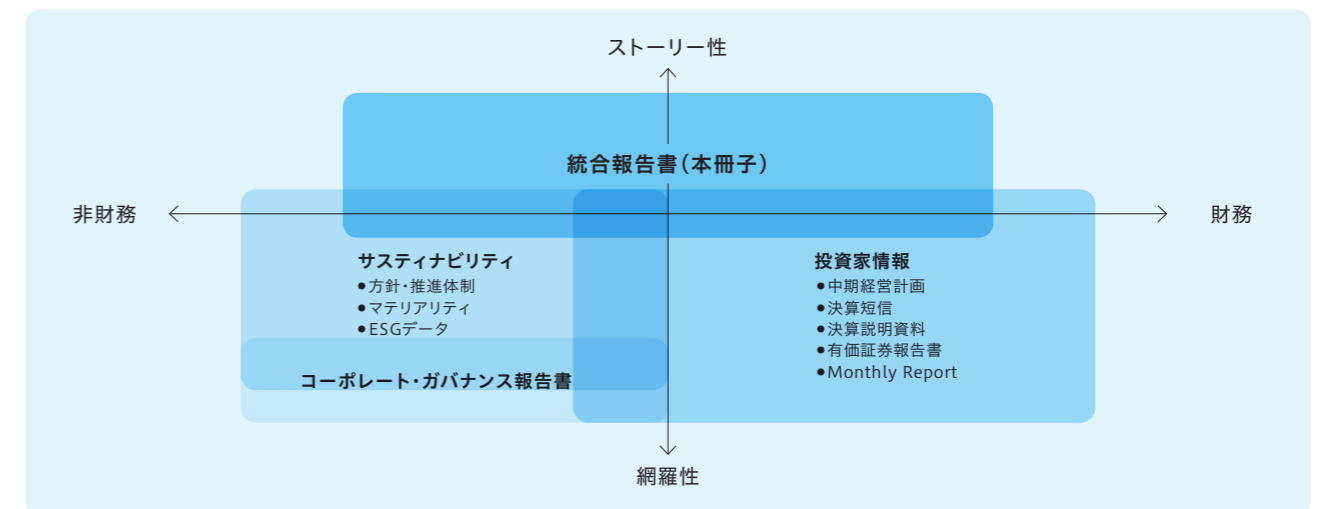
ストーリー性

統合報告書（本冊子）

非財務

財務

サステイナビリティ
●方針・推進体制
●マテリアリティ
●ESGデータ

コーポレート・ガバナンス報告書

投資家情報
●中期経営計画
●決算短信
●決算説明資料
●有価証券報告書
●Monthly Report

網羅性